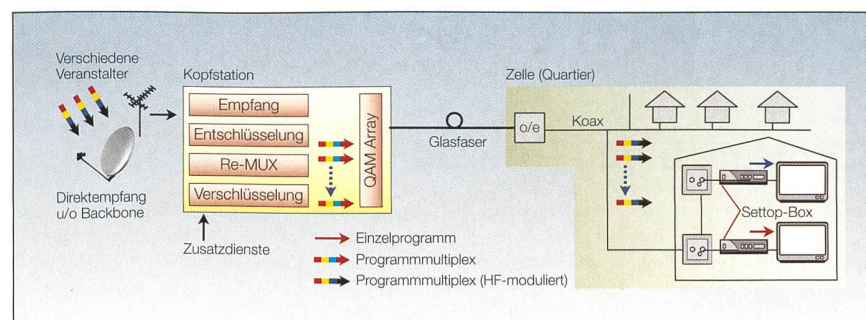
Verschiedene Veranstalter

Kopfstation

Empfang

Entschlüsselung

Re-MUX

Verschlüsselung

QAM Array

Direktempfang u/o Backbone

Zusatzdienste

Glasfaser

Zelle (Quartier)

o/e

Koax

Settop-Box

Einzelprogramm

Programmmultiplex

Programmmultiplex (HF-moduliert)